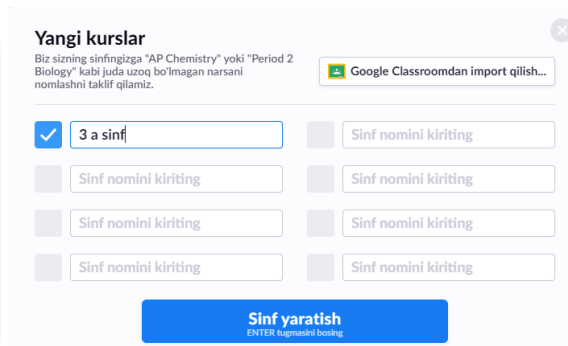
Yangi kurslar

Biz sizning sinfingizga "AP Chemistry" yoki "Period 2 Biology" kabi juda uzoq bo'lmagan narsani nomlashni taklif qilamiz.

Google Classroomdan import qilish...

3 a sinf

Sinf nomini kiriting

Sinf nomini kiriting

Sinf nomini kiriting

Sinf nomini kiriting

Sinf nomini kiriting

Sinf nomini kiriting

Sinf nomini kiriting

Sinf yaratish
ENTER tugmasini bosing